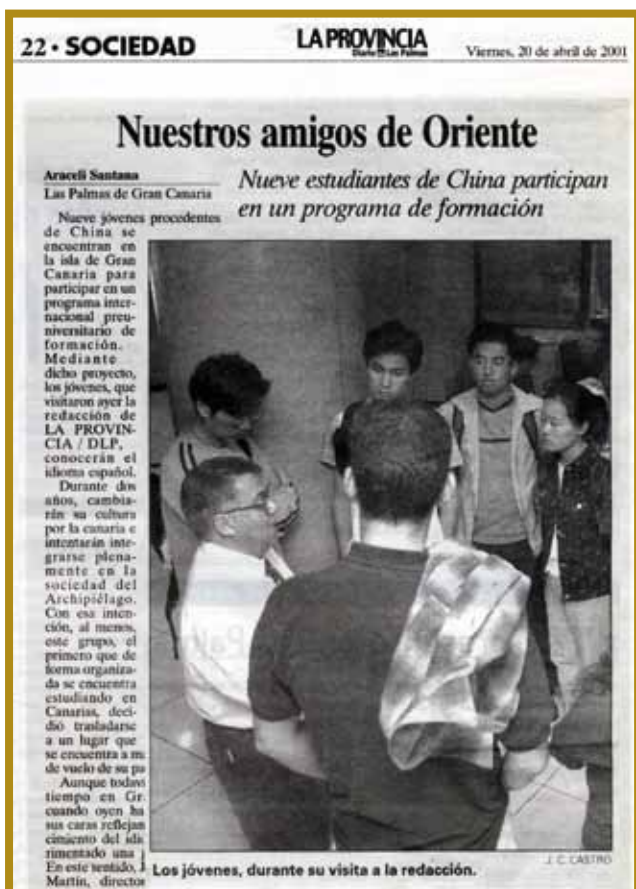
22 • SOCIEDAD

LA PROVINCIA
Diario de Las Palmas

Viernes, 20 de abril de 2001

Nuestros amigos de Oriente

Araceli Santana
Las Palmas de Gran Canaria

Nueve estudiantes de China participan en un programa de formación

Nueve jóvenes procedentes de China se encuentran en la isla de Gran Canaria para participar en un programa internacional preuniversitario de formación. Mediante dicho proyecto, los jóvenes, que visitaron ayer la redacción de LA PROVINCIA / DLP, conocerán el idioma español.

Durante dos años, cambiarán su cultura por la canaria e intentarán integrarse plenamente en la sociedad del Archipiélago. Con esa intención, al menos, este grupo, el primero que de forma organizada se encuentra estudiando en Canarias, decidió trasladarse a un lugar que se encuentra a m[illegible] de vuelo de su pa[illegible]

Aunque todav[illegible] tiempo en Gr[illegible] cuando oyen ha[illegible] sus caras reflejan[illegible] cimiento del idi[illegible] rimentado una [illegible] En este sentido, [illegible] Martín, director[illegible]

Los jóvenes, durante su visita a la redacción.

J. C. CASTRO